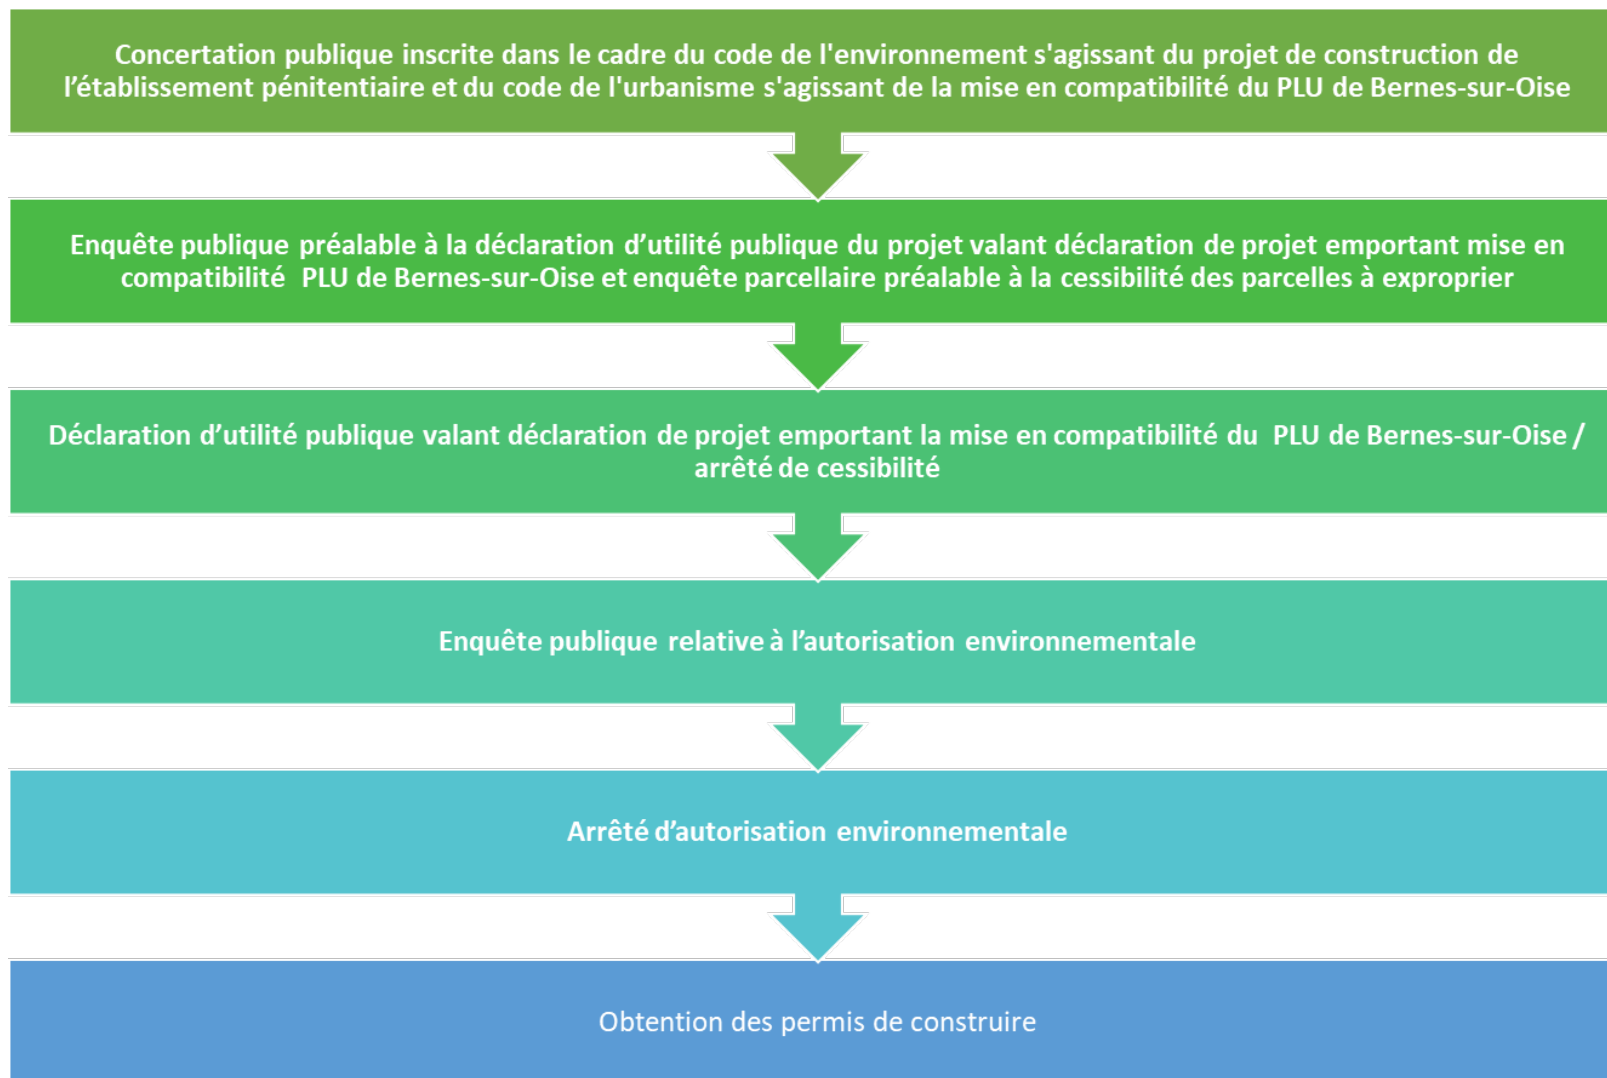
Concertation publique inscrite dans le cadre du code de l'environnement s'agissant du projet de construction de l'établissement pénitentiaire et du code de l'urbanisme s'agissant de la mise en compatibilité du PLU de Bernes-sur-Oise

Enquête publique préalable à la déclaration d'utilité publique du projet valant déclaration de projet emportant mise en compatibilité PLU de Bernes-sur-Oise et enquête parcellaire préalable à la cessibilité des parcelles à exproprier

Déclaration d'utilité publique valant déclaration de projet emportant la mise en compatibilité du PLU de Bernes-sur-Oise / arrêté de cessibilité

Enquête publique relative à l'autorisation environnementale

Arrêté d'autorisation environnementale

Obtention des permis de construire